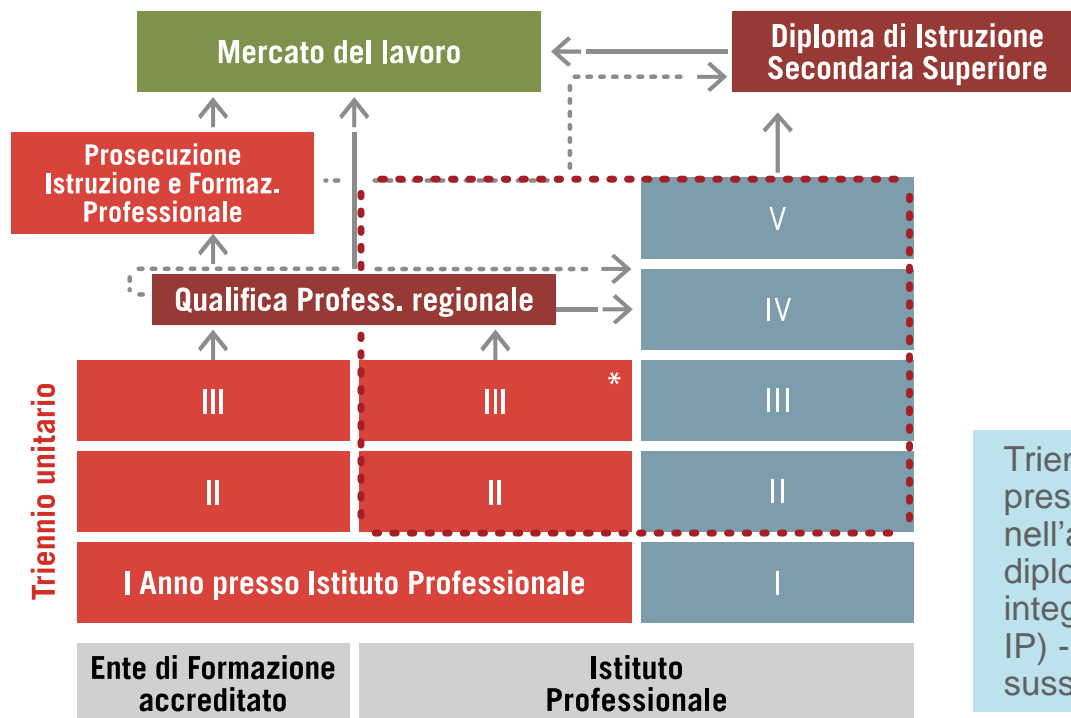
Mercato del lavoro

Diploma di Istruzione Secondaria Superiore

Prosecuzione Istruzione e Formaz. Professionale

V

Qualifica Profess. regionale

IV

Triennio unitario

III

III *

III

II

II

II

I Anno presso Istituto Professionale

I

Ente di Formazione accreditato

Istituto Professionale

Trien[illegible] pres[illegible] nell'a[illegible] diplo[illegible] integ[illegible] IP) - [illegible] suss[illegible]